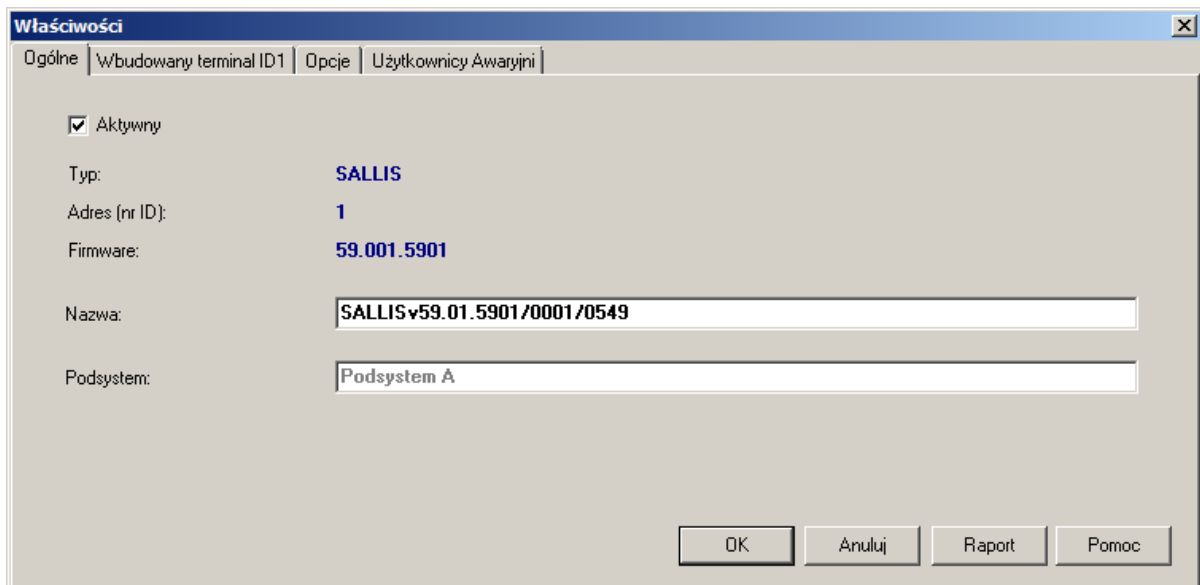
Właściwości

Ogólne | Wbudowany terminal ID1 | Opcje | Użytkownicy Awaryjni

Aktywny

Typ: SALLIS

Adres (nr ID): 1

Firmware: 59.001.5901

Nazwa: SALLISv59.01.5901/0001/0549

Podsystem: Podsystem A

OK | Anuluj | Raport | Pomoc